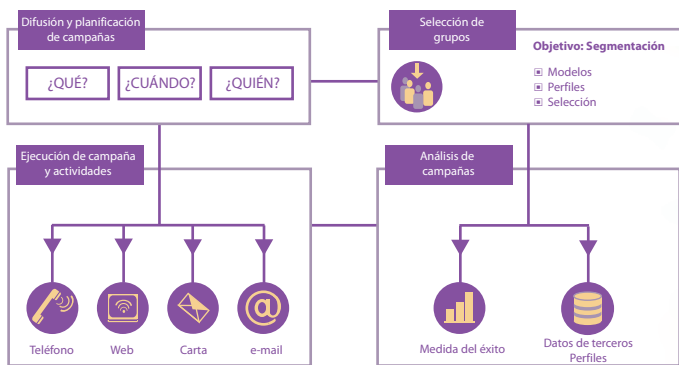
Difusión y planificación de campañas

¿QUÉ?

¿CUÁNDO?

¿QUIÉN?

Selección de grupos

Objetivo: Segmentación

Modelos
Perfiles
Selección

Ejecución de campaña y actividades

Teléfono

Web

Carta

e-mail

Análisis de campañas

Medida del éxito

Datos de terceros Perfiles